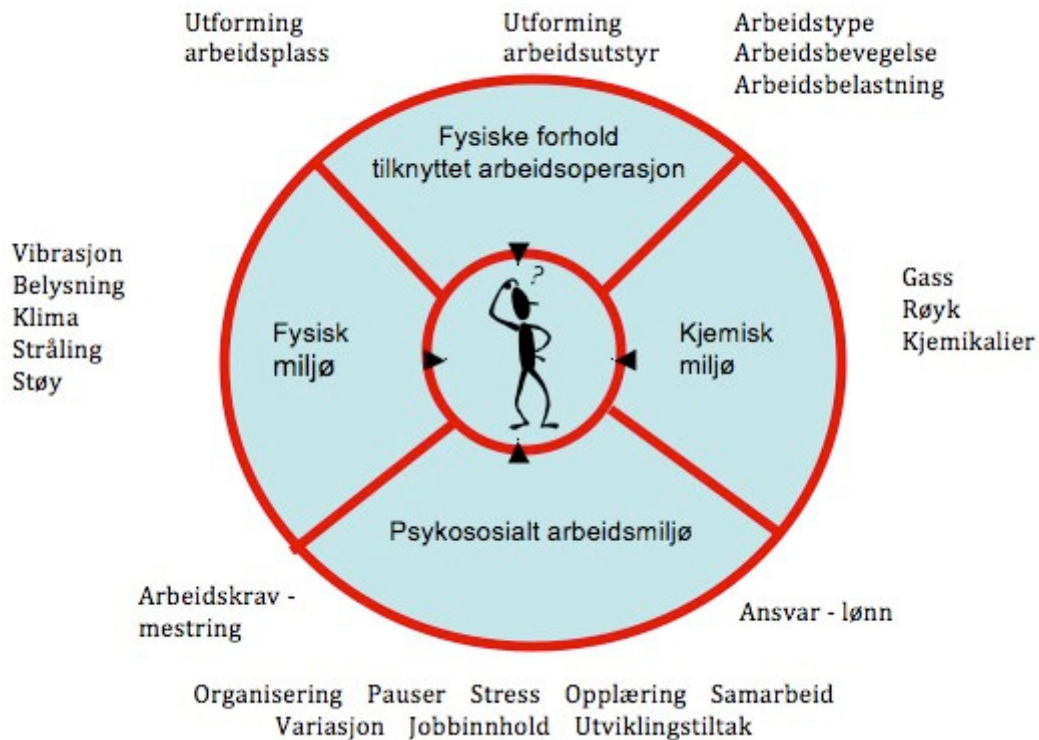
Utforming arbeidsplass

Utforming arbeidsutstyr

Arbeidstype
Arbeidsbevegelse
Arbeidsbelastning

Fysiske forhold tilknyttet arbeidsoperasjon

Vibrasjon
Belysning
Klima
Stråling
Støy

Fysisk miljø

?

Kjemisk miljø

Gass
Røyk
Kjemikalier

Psykososialt arbeidsmiljø

Arbeidskrav - mestring

Ansvar - lønn

Organisering Pauser Stress Opplæring Samarbeid
Variasjon Jobbinnhold Utviklingstiltak